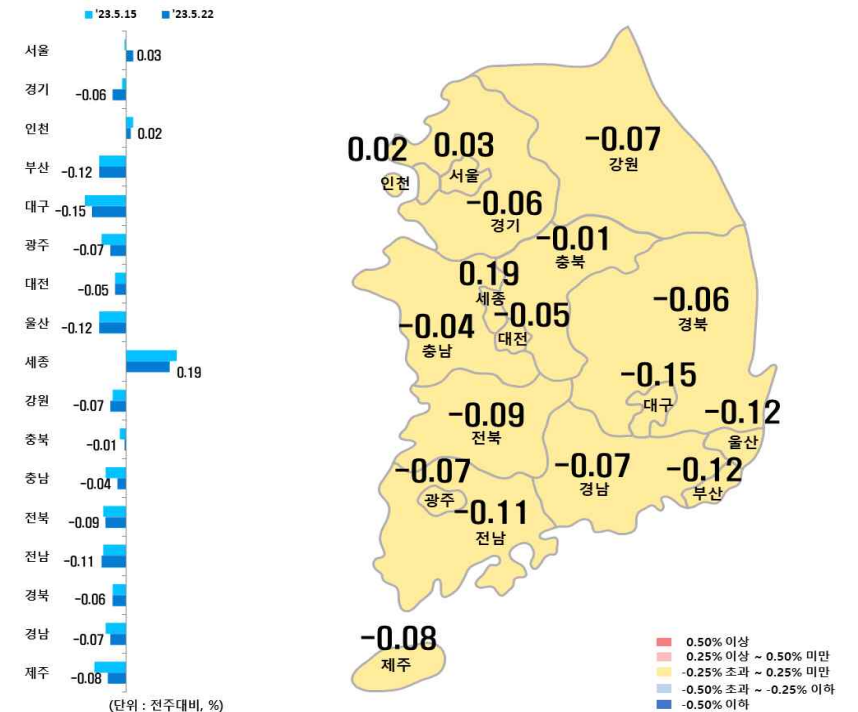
'23.5.15 '23.5.22

서울 0.03
경기 -0.06
인천 0.02
부산 -0.12
대구 -0.15
광주 -0.07
대전 -0.05
울산 -0.12
세종 0.19
강원 -0.07
충북 -0.01
충남 -0.04
전북 -0.09
전남 -0.11
경북 -0.06
경남 -0.07
제주 -0.08

(단위 : 전주대비, %)

0.02 인천
0.03 서울
-0.07 강원
-0.06 경기
-0.01 충북
0.19 세종
-0.06 경북
-0.04 충남
-0.05 대전
-0.15 대구
-0.09 전북
-0.12 울산
-0.07 광주
-0.07 경남
-0.12 부산
-0.11 전남
-0.08 제주

0.50% 이상
0.25% 이상 ~ 0.50% 미만
-0.25% 초과 ~ 0.25% 미만
-0.50% 초과 ~ -0.25% 이하
-0.50% 이하